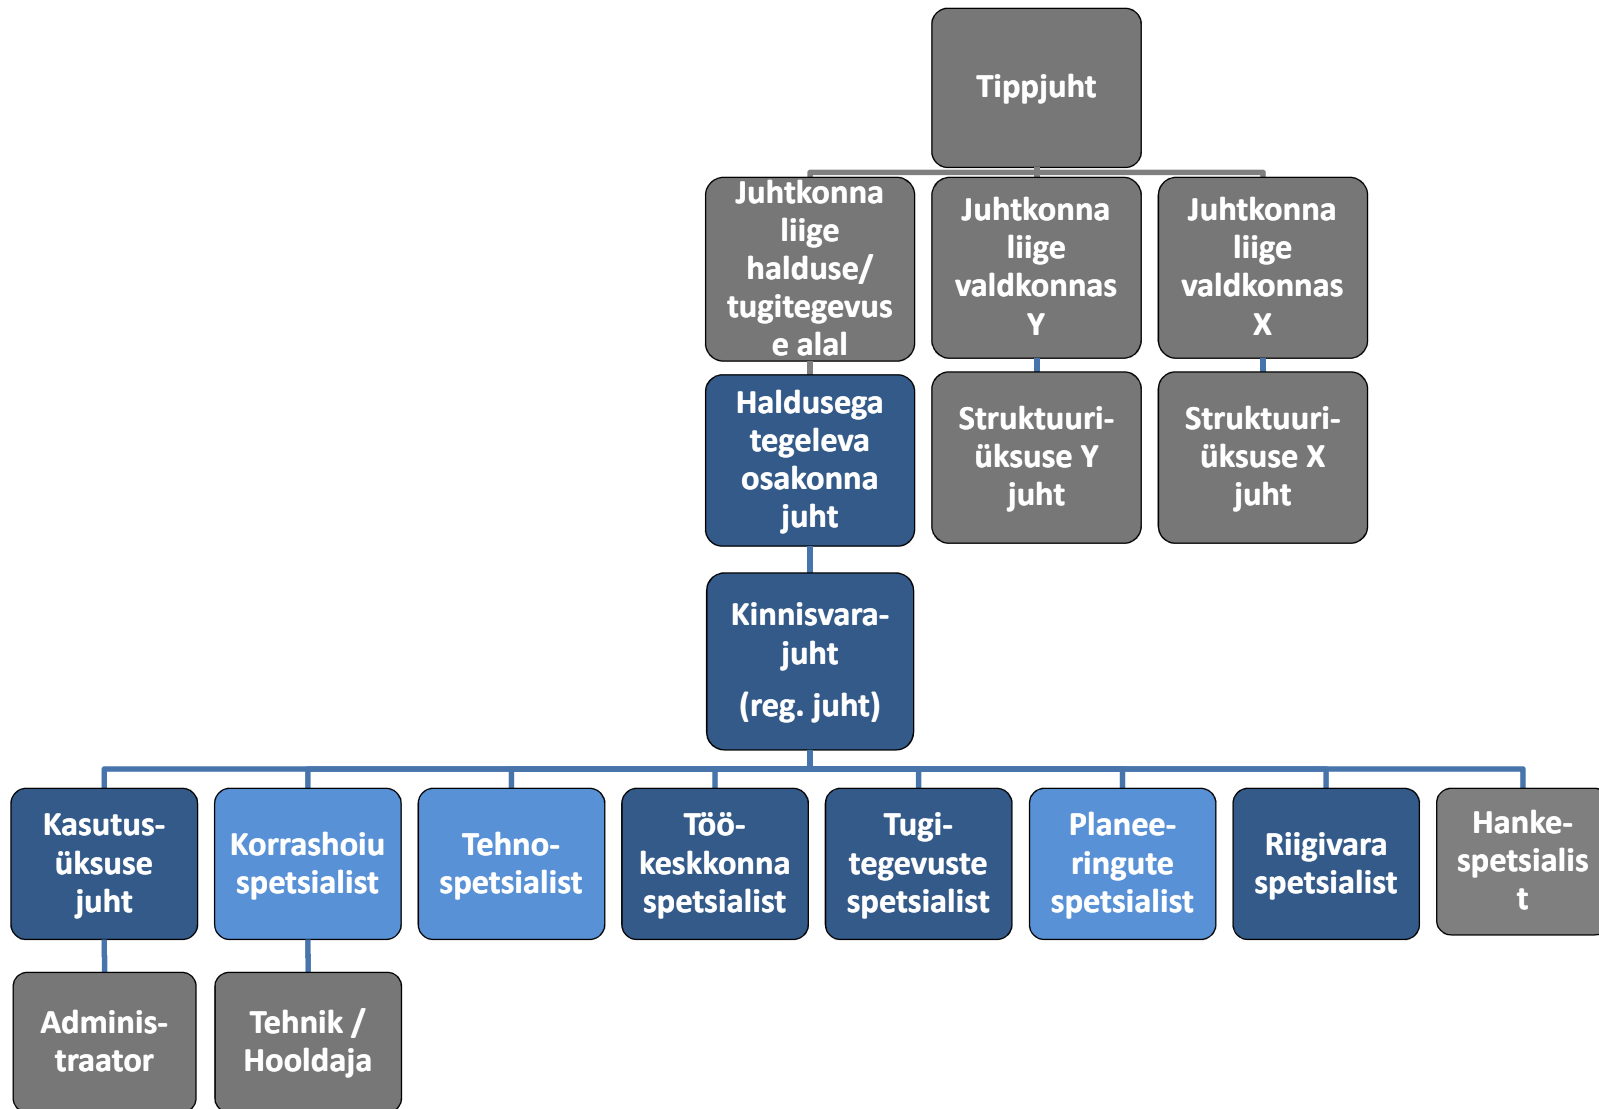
Tippjuht

Juhtkonna liige halduse/ tugitegevuse alal

Juhtkonna liige valdkonnas Y

Juhtkonna liige valdkonnas X

Haldusega tegeleva osakonna juht

Struktuuri-üksuse Y juht

Struktuuri-üksuse X juht

Kinnisvara-juht

(reg. juht)

Kasutus-üksuse juht

Korrashoiu spetsialist

Tehno-spetsialist

Töö-keskkonna spetsialist

Tugi-tegevuste spetsialist

Planee-ringute spetsialist

Riigivara spetsialist

Hanke-spetsialist

Adminis-traator

Tehnik / Hooldaja